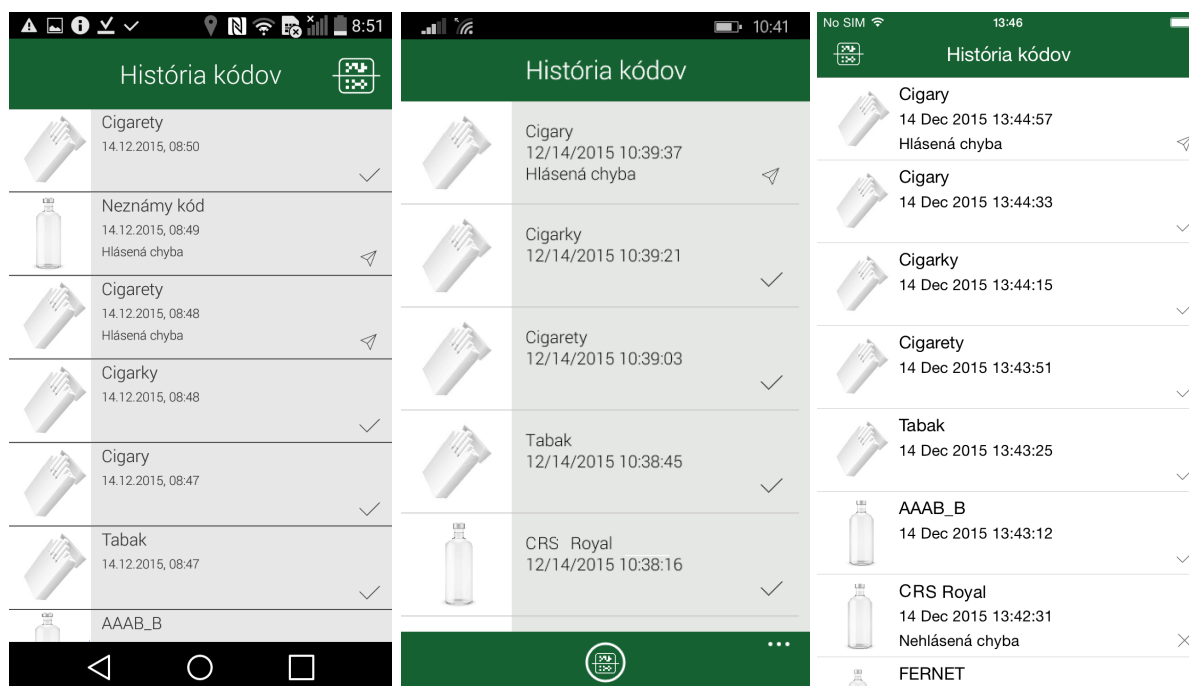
8:51

História kódov

Cigarety
14.12.2015, 08:50

Neznámy kód
14.12.2015, 08:49
Hlásená chyba

Cigarety
14.12.2015, 08:48
Hlásená chyba

Cigarky
14.12.2015, 08:48

Cigary
14.12.2015, 08:47

Tabak
14.12.2015, 08:47

AAAB_B

10:41

História kódov

Cigary
12/14/2015 10:39:37
Hlásená chyba

Cigarky
12/14/2015 10:39:21

Cigarety
12/14/2015 10:39:03

Tabak
12/14/2015 10:38:45

CRS Royal
12/14/2015 10:38:16

No SIM
13:46

História kódov

Cigary
14 Dec 2015 13:44:57
Hlásená chyba

Cigary
14 Dec 2015 13:44:33

Cigarky
14 Dec 2015 13:44:15

Cigarety
14 Dec 2015 13:43:51

Tabak
14 Dec 2015 13:43:25

AAAB_B
14 Dec 2015 13:43:12

CRS Royal
14 Dec 2015 13:42:31
Nehlásená chyba

FERNET